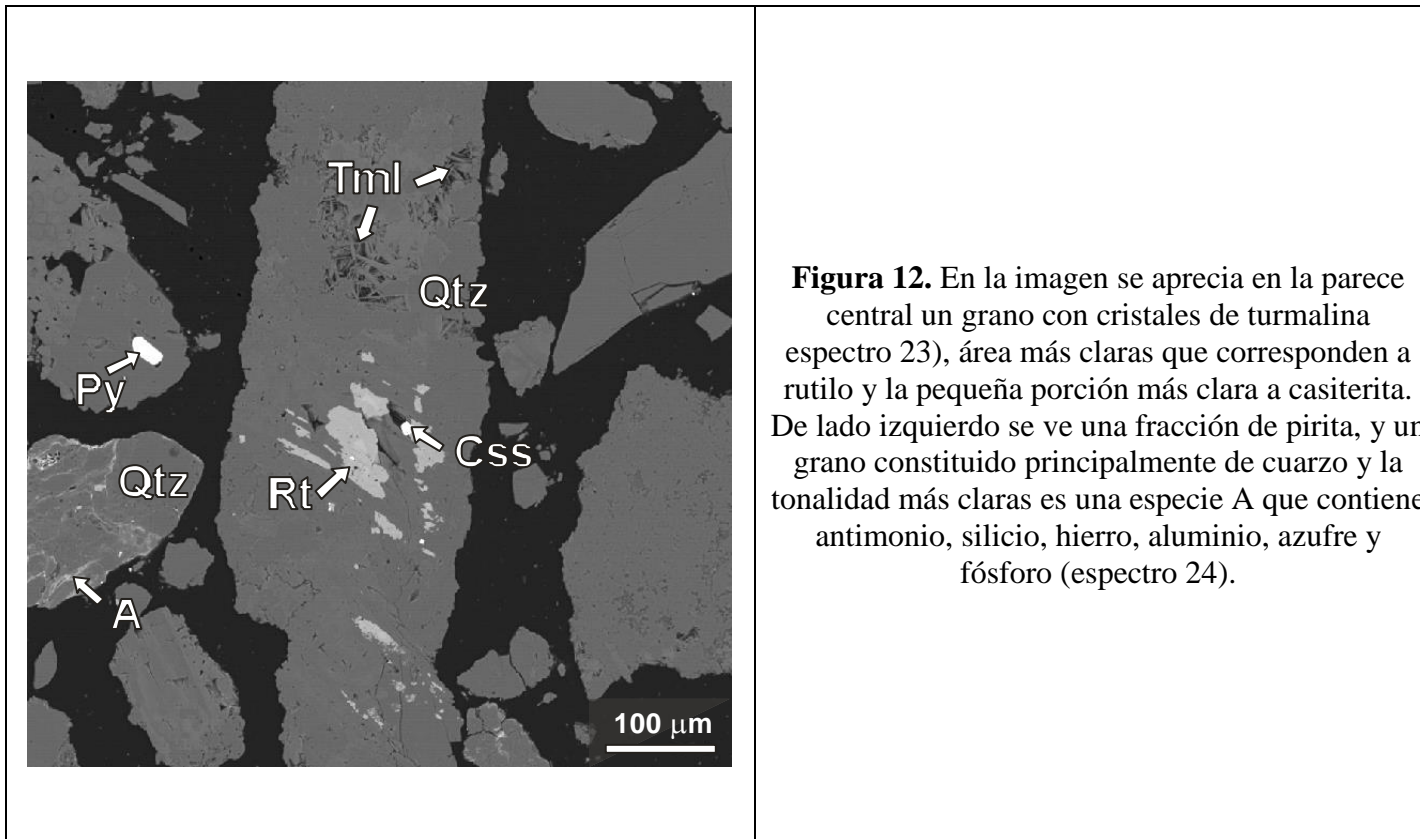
Tml

Qtz

Py

Qtz

Rt

Css

A

100 μm

**Figura 12.** En la imagen se aprecia en la parece central un grano con cristales de turmalina espectro 23), área más claras que corresponden a rutilo y la pequeña porción más clara a casiterita. De lado izquierdo se ve una fracción de pirita, y un grano constituido principalmente de cuarzo y la tonalidad más claras es una especie A que contiene antimonio, silicio, hierro, aluminio, azufre y fósforo (espectro 24).